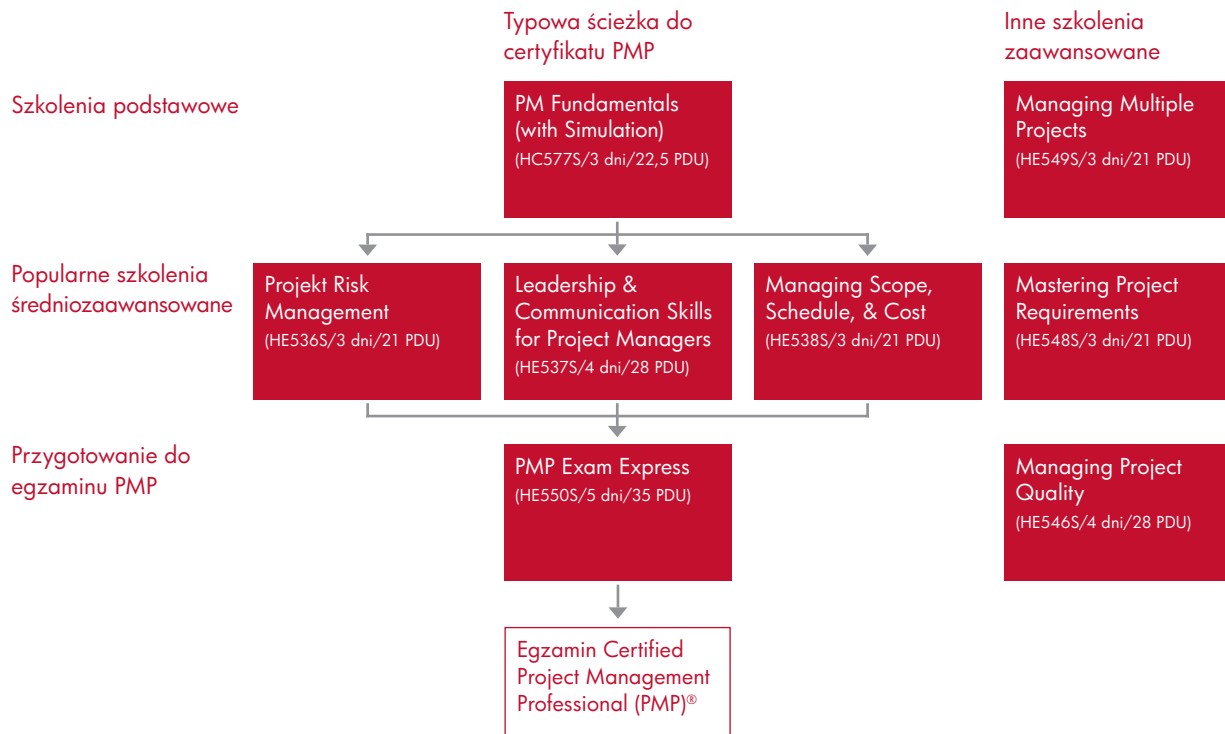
Typowa ścieżka do certyfikatu PMP

Inne szkolenia zaawansowane

Szkolenia podstawowe

PM Fundamentals (with Simulation)
(HC577S/3 dni/22,5 PDU)

Managing Multiple Projects
(HE549S/3 dni/21 PDU)

Popularne szkolenia średniozaawansowane

Projekt Risk Management
(HE536S/3 dni/21 PDU)

Leadership & Communication Skills for Project Managers
(HE537S/4 dni/28 PDU)

Managing Scope, Schedule, & Cost
(HE538S/3 dni/21 PDU)

Mastering Project Requirements
(HE548S/3 dni/21 PDU)

Przygotowanie do egzaminu PMP

PMP Exam Express
(HE550S/5 dni/35 PDU)

Managing Project Quality
(HE546S/4 dni/28 PDU)

Egzamin Certified Project Management Professional (PMP)®